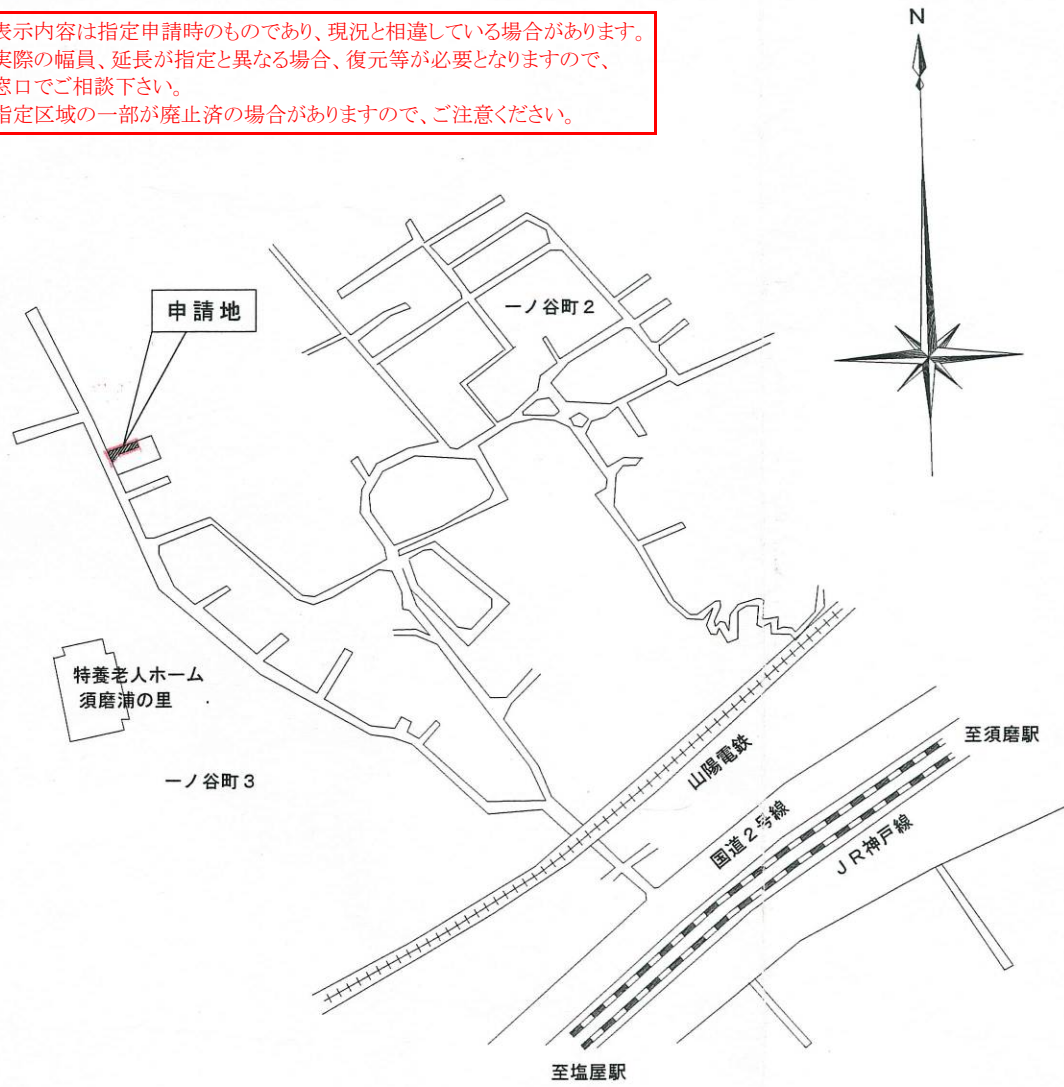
表示内容は指定申請時のものであり、現況と相違している場合があります。
実際の幅員、延長が指定と異なる場合、復元等が必要となりますので、窓口でご相談下さい。
指定区域の一部が廃止済の場合がありますので、ご注意ください。

N

申請地

一ノ谷町２

特養老人ホーム
須磨浦の里

一ノ谷町３

山陽電鉄

国道２号線

ＪＲ神戸線

至須磨駅

至塩屋駅